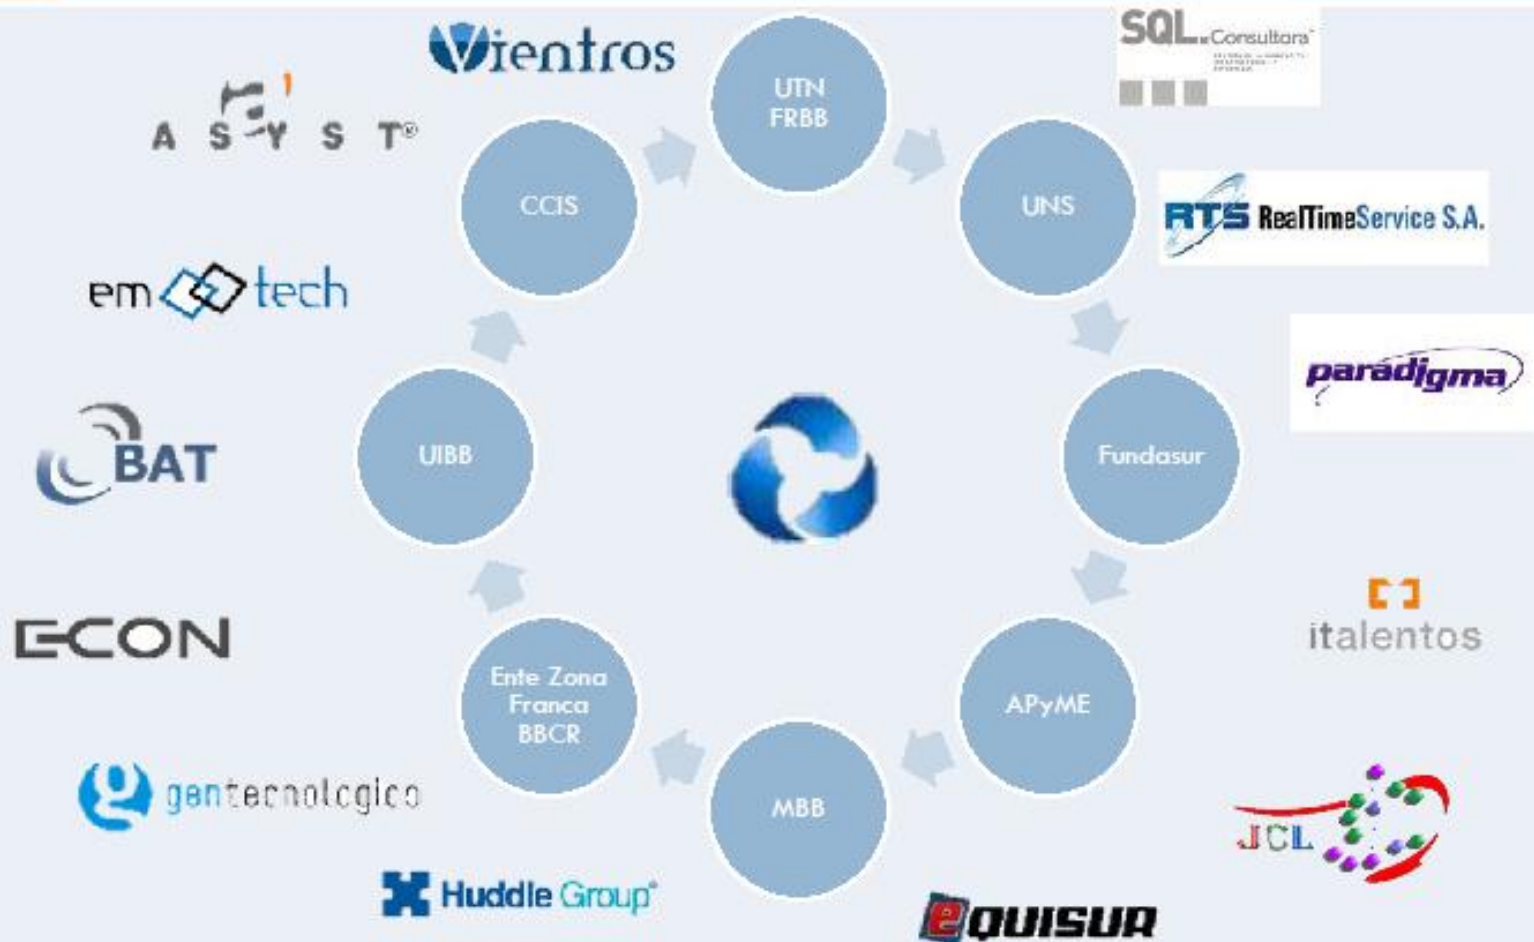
Vientros

UTN FRBB

SQL Consultora

A S Y S T®

CCIS

UNS

RTS RealTimeService S.A.

em tech

paradigma

UIBB

Fundasur

BAT

italentos

ECON

Ente Zona Franca BBCR

APyME

gentecnologica

MBB

JCL

Huddle Group®

equisur